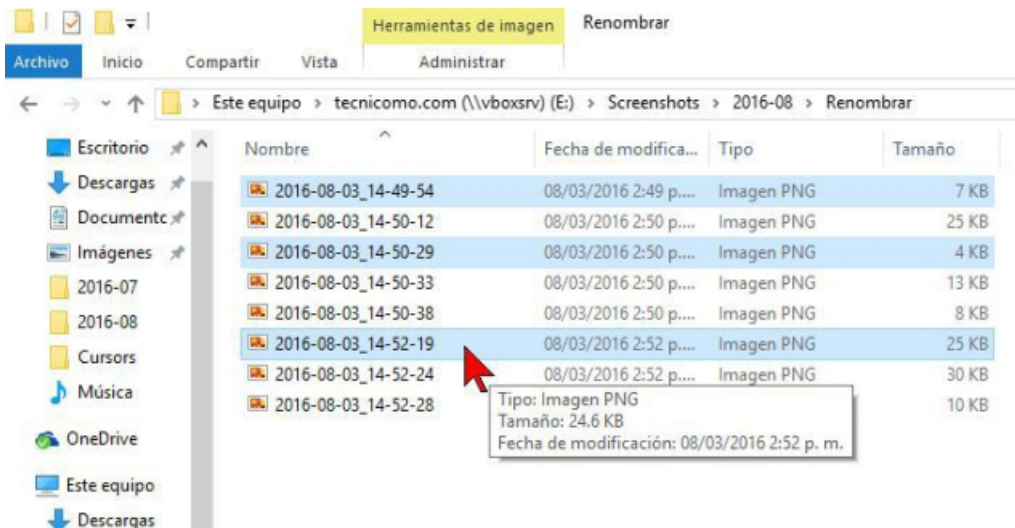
Herramientas de imagen Renombrar

Archivo Inicio Compartir Vista Administrar

Este equipo > tecnicomo.com (\\vboxsrv) (E:) > Screenshots > 2016-08 > Renombrar

Escritorio
Descargas
Documentc
Imágenes
2016-07
2016-08
Cursors
Música
OneDrive
Este equipo
Descargas

| Nombre | Fecha de modifica... | Tipo | Tamaño |
|---|---|---|---|
| 2016-08-03_14-49-54 | 08/03/2016 2:49 p.... | Imagen PNG | 7 KB |
| 2016-08-03_14-50-12 | 08/03/2016 2:50 p.... | Imagen PNG | 25 KB |
| 2016-08-03_14-50-29 | 08/03/2016 2:50 p.... | Imagen PNG | 4 KB |
| 2016-08-03_14-50-33 | 08/03/2016 2:50 p.... | Imagen PNG | 13 KB |
| 2016-08-03_14-50-38 | 08/03/2016 2:50 p.... | Imagen PNG | 8 KB |
| 2016-08-03_14-52-19 | 08/03/2016 2:52 p.... | Imagen PNG | 25 KB |
| 2016-08-03_14-52-24 | 08/03/2016 2:52 p.... | Imagen PNG | 30 KB |
| 2016-08-03_14-52-28 | | | 10 KB |

Tipo: Imagen PNG
Tamaño: 24.6 KB
Fecha de modificación: 08/03/2016 2:52 p. m.